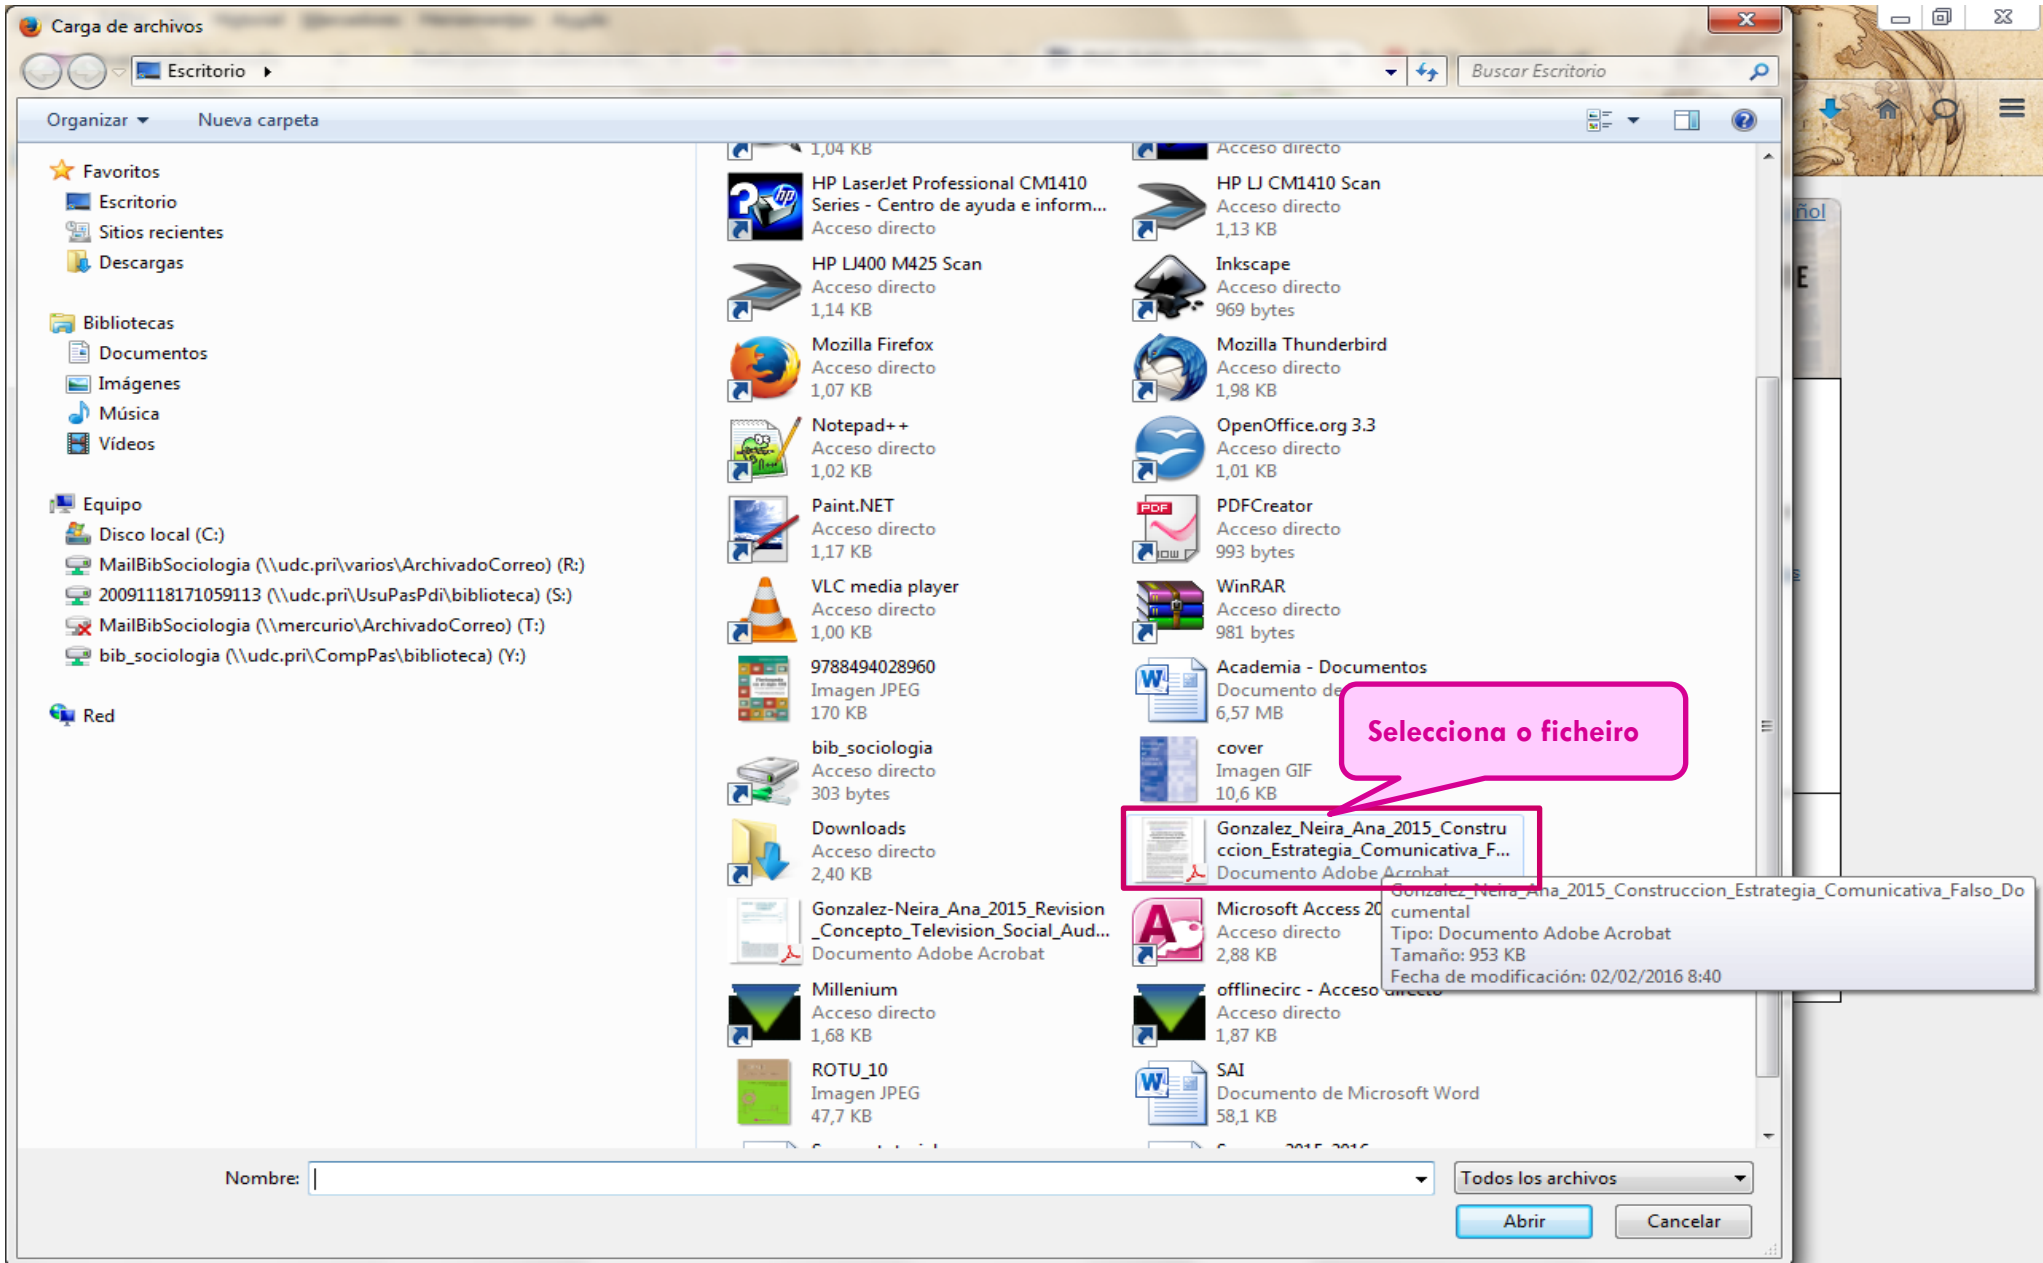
Carga de archivos

Escritorio

Buscar Escritorio

Organizar ▾ Nueva carpeta

Favoritos
Escritorio
Sitios recientes
Descargas

Bibliotecas
Documentos
Imágenes
Música
Vídeos

Equipo
Disco local (C:)
MailBibSociologia (\\udc.pri\varios\ArchivadoCorreo) (R:)
20091118171059113 (\\udc.pri\UsuPasPdi\biblioteca) (S:)
MailBibSociologia (\\mercurio\ArchivadoCorreo) (T:)
bib_sociologia (\\udc.pri\CompPas\biblioteca) (Y:)

Red

1,04 KB

Acceso directo

HP LaserJet Professional CM1410 Series - Centro de ayuda e inform...
Acceso directo

HP LJ CM1410 Scan
Acceso directo
1,13 KB

HP LJ400 M425 Scan
Acceso directo
1,14 KB

Inkscape
Acceso directo
969 bytes

Mozilla Firefox
Acceso directo
1,07 KB

Mozilla Thunderbird
Acceso directo
1,98 KB

Notepad++
Acceso directo
1,02 KB

OpenOffice.org 3.3
Acceso directo
1,01 KB

Paint.NET
Acceso directo
1,17 KB

PDFCreator
Acceso directo
993 bytes

VLC media player
Acceso directo
1,00 KB

WinRAR
Acceso directo
981 bytes

9788494028960
Imagen JPEG
170 KB

Academia - Documentos
Documento de
6,57 MB

bib_sociologia
Acceso directo
303 bytes

cover
Imagen GIF
10,6 KB

Selecciona o ficheiro

Downloads
Acceso directo
2,40 KB

Gonzalez_Neira_Ana_2015_Construccion_Estrategia_Comunicativa_F...
Documento Adobe Acrobat

Gonzalez_Neira_Ana_2015_Construccion_Estrategia_Comunicativa_Falso_Documental
Tipo: Documento Adobe Acrobat
Tamaño: 953 KB
Fecha de modificación: 02/02/2016 8:40

Gonzalez-Neira_Ana_2015_Revision_Concepto_Television_Social_Aud...
Documento Adobe Acrobat

Microsoft Access 20
Acceso directo
2,88 KB

Millenium
Acceso directo
1,68 KB

offlinecirc - Acceso directo
Acceso directo
1,87 KB

ROTU_10
Imagen JPEG
47,7 KB

SAI
Documento de Microsoft Word
58,1 KB

Nombre:

Todos los archivos

Abrir

Cancelar

ñol

E